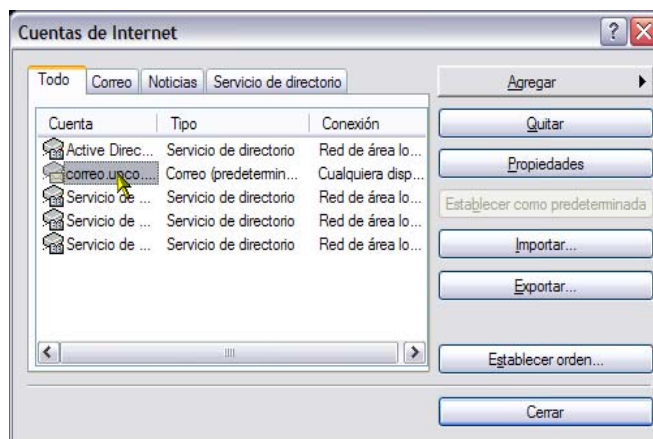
Cuentas de Internet

?

Todo | Correo | Noticias | Servicio de directorio

| Cuenta | Tipo | Conexión |
|---|---|---|
| Active Direc... | Servicio de directorio | Red de área lo... |
| correo.unco.... | Correo (predetermin... | Cualquiera disp... |
| Servicio de ... | Servicio de directorio | Red de área lo... |
| Servicio de ... | Servicio de directorio | Red de área lo... |
| Servicio de ... | Servicio de directorio | Red de área lo... |

Agregar

Quitar

Propiedades

Establecer como predeterminada

Importar...

Exportar...

Establecer orden...

Cerrar